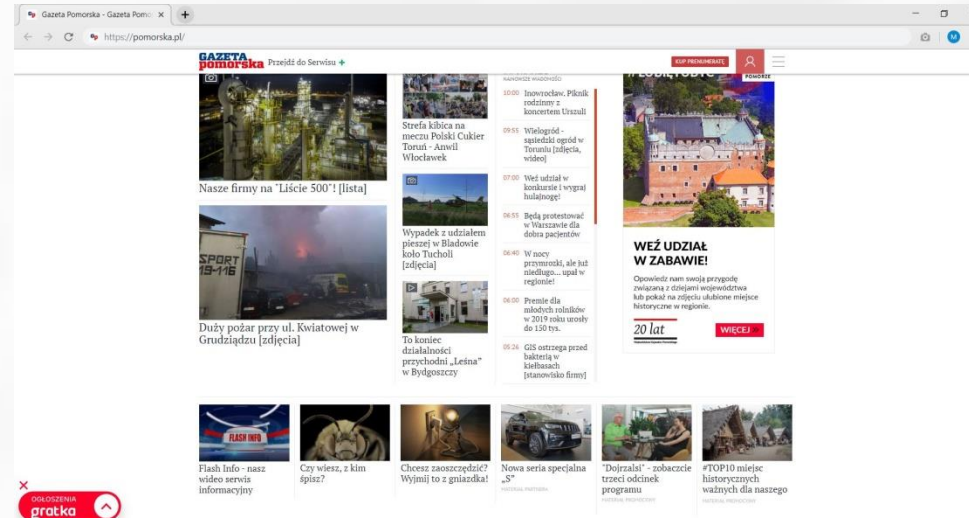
Gazeta Pomorska - Gazeta Pomo ×
https://pomorska.pl/

GAZETA pomorska Przejdź do Serwisu +
KUP PRENUMERATĘ

NAJNOWSZE WIADOMOŚCI

Nasze firmy na "Liście 500"! [lista]

Duży pożar przy ul. Kwiatowej w Grudziądzu [zdjęcia]

Strefa kibica na meczu Polski Cukier Toruń - Anwil Włocławek

Wypadek z udziałem pieszej w Bladowie koło Tucholi [zdjęcia]

To koniec działalności przychodni „Leśna" w Bydgoszczy

10:00 Inowrocław. Piknik rodzinny z koncertem Urszuli

09:55 Wielogród - sąsiedzki ogród w Toruniu [zdjęcia, wideo]

07:00 Weź udział w konkursie i wygraj hulajnogę!

06:55 Będą protestować w Warszawie dla dobra pacjentów

06:40 W nocy przymrozki, ale już niedługo... upał w regionie!

06:00 Premie dla młodych rolników w 2019 roku urosły do 150 tys.

05:26 GIS ostrzega przed bakterią w kiełbasach [stanowisko firmy]

POMORSKA

WEŹ UDZIAŁ W ZABAWIE!

Opowiedz nam swoją przygodę związaną z dziejami województwa lub pokaż na zdjęciu ulubione miejsce historyczne w regionie.

20 lat

WIĘCEJ

FLASH INFO

Flash Info - nasz wideo serwis informacyjny

Czy wiesz, z kim śpisz?

Chcesz zaoszczędzić? Wyjmij to z gniazdka!

Nowa seria specjalna „S"
MATERIAŁ PARTNERA

"Dojrzalsi" - zobaczcie trzeci odcinek programu
MATERIAŁ PROMOCYJNY

#TOP10 miejsc historycznych ważnych dla naszego
MATERIAŁ PROMOCYJNY

OGŁOSZENIA
gratka